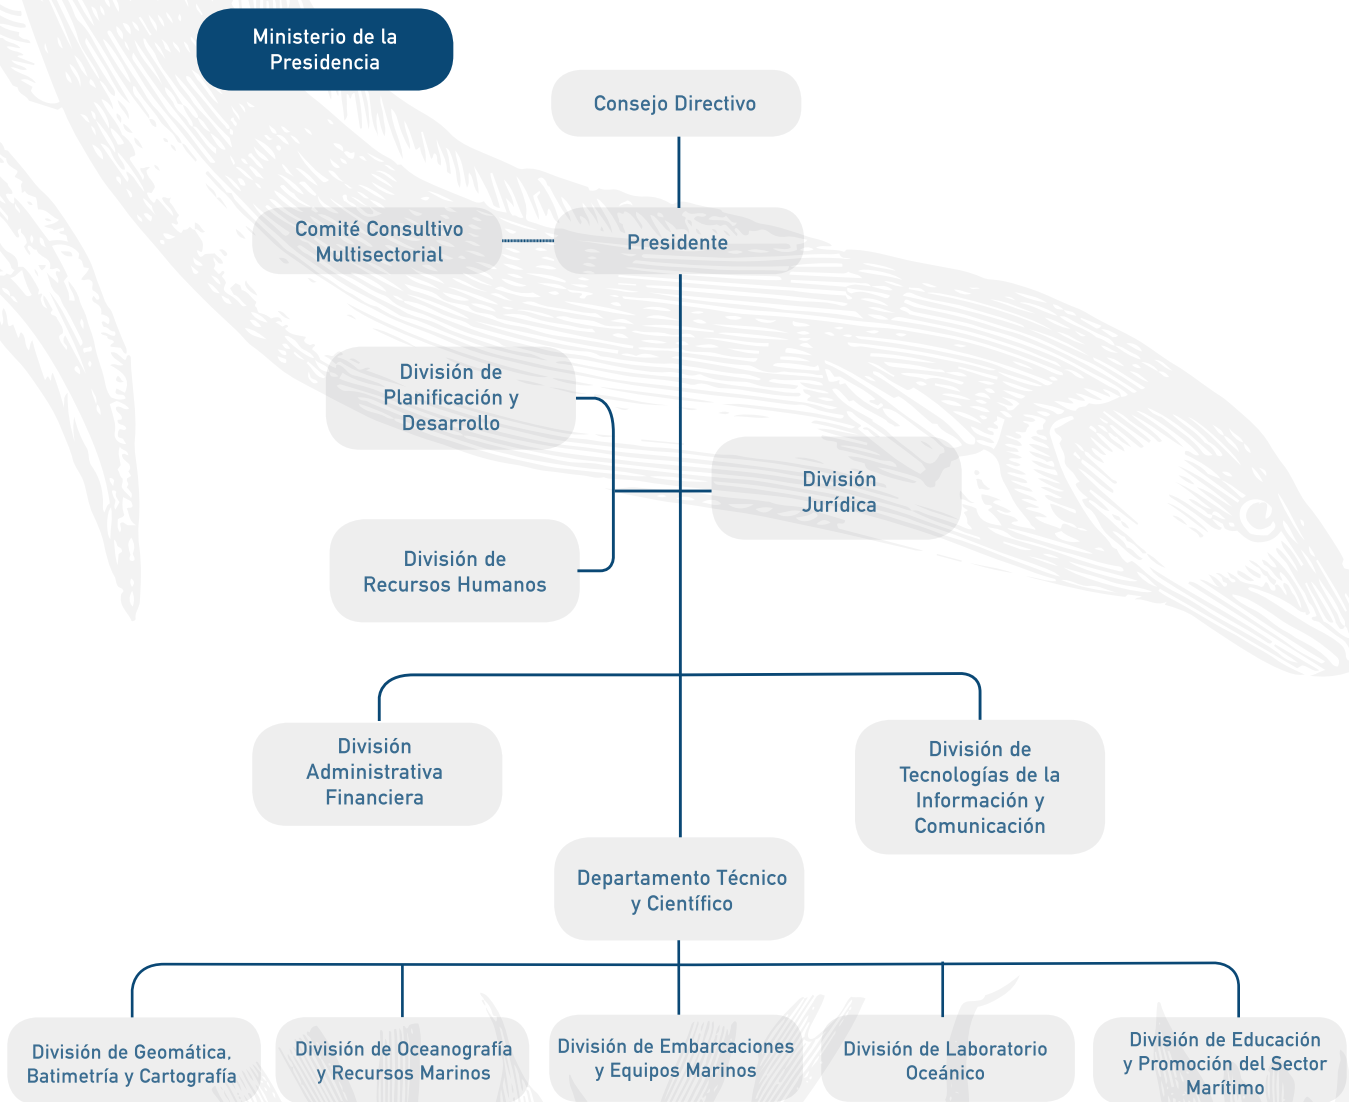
Ministerio de la Presidencia

Consejo Directivo

Comité Consultivo Multisectorial

Presidente

División de Planificación y Desarrollo

División Jurídica

División de Recursos Humanos

División Administrativa Financiera

División de Tecnologías de la Información y Comunicación

Departamento Técnico y Científico

División de Geomática, Batimetría y Cartografía

División de Oceanografía y Recursos Marinos

División de Embarcaciones y Equipos Marinos

División de Laboratorio Oceánico

División de Educación y Promoción del Sector Marítimo